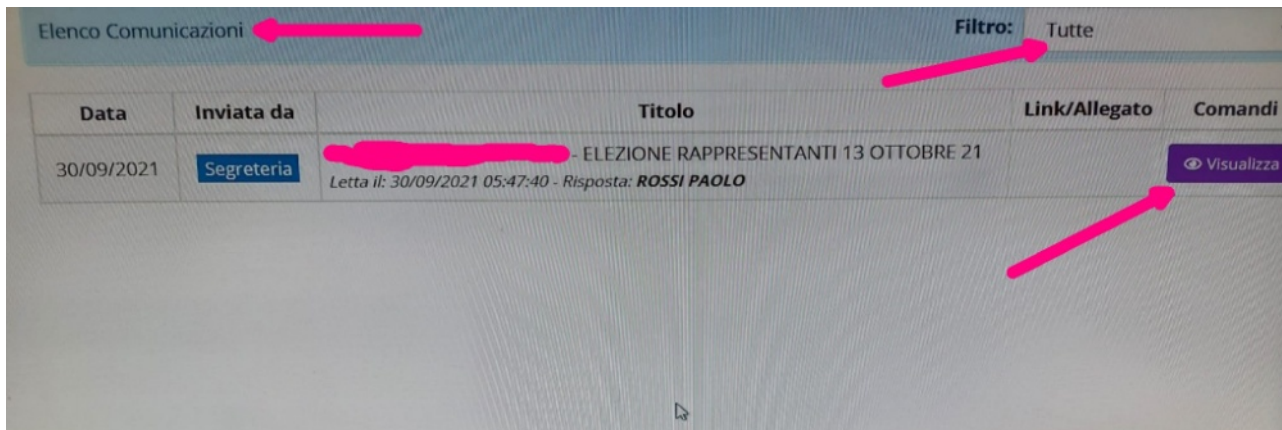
Elenco Comunicazioni

Filtro: Tutte

| Data | Inviata da | Titolo | Link/Allegato | Comandi |
|---|---|---|---|---|
| 30/09/2021 | Segreteria | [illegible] - ELEZIONE RAPPRESENTANTI 13 OTTOBRE 21 Letta il: 30/09/2021 05:47:40 - Risposta: ROSSI PAOLO | | Visualizza |